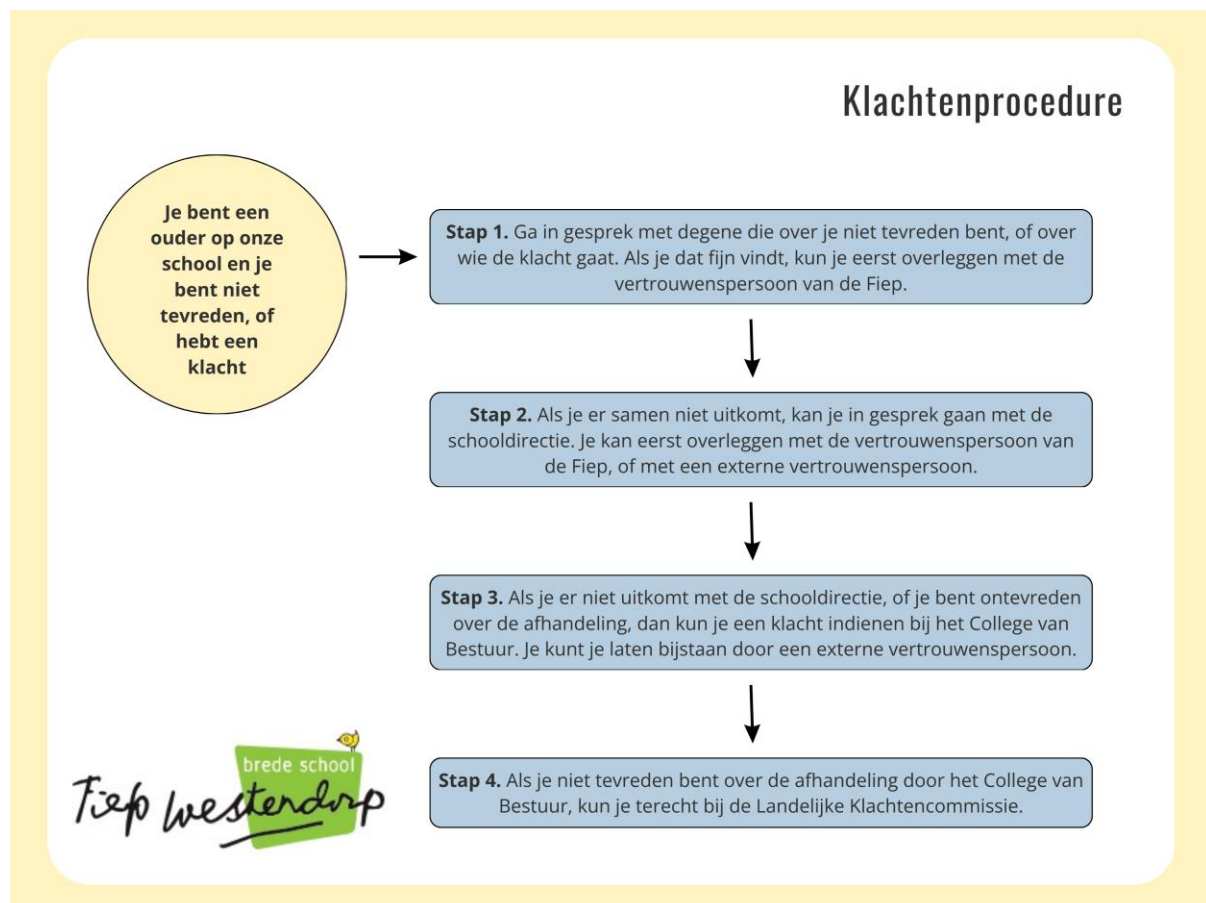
Klachtenprocedure

Je bent een ouder op onze school en je bent niet tevreden, of hebt een klacht

**Stap 1.** Ga in gesprek met degene die over je niet tevreden bent, of over wie de klacht gaat. Als je dat fijn vindt, kun je eerst overleggen met de vertrouwenspersoon van de Fiep.

**Stap 2.** Als je er samen niet uitkomt, kan je in gesprek gaan met de schooldirectie. Je kan eerst overleggen met de vertrouwenspersoon van de Fiep, of met een externe vertrouwenspersoon.

**Stap 3.** Als je er niet uitkomt met de schooldirectie, of je bent ontevreden over de afhandeling, dan kun je een klacht indienen bij het College van Bestuur. Je kunt je laten bijstaan door een externe vertrouwenspersoon.

**Stap 4.** Als je niet tevreden bent over de afhandeling door het College van Bestuur, kun je terecht bij de Landelijke Klachtencommissie.

brede school
Fiep Westendorp